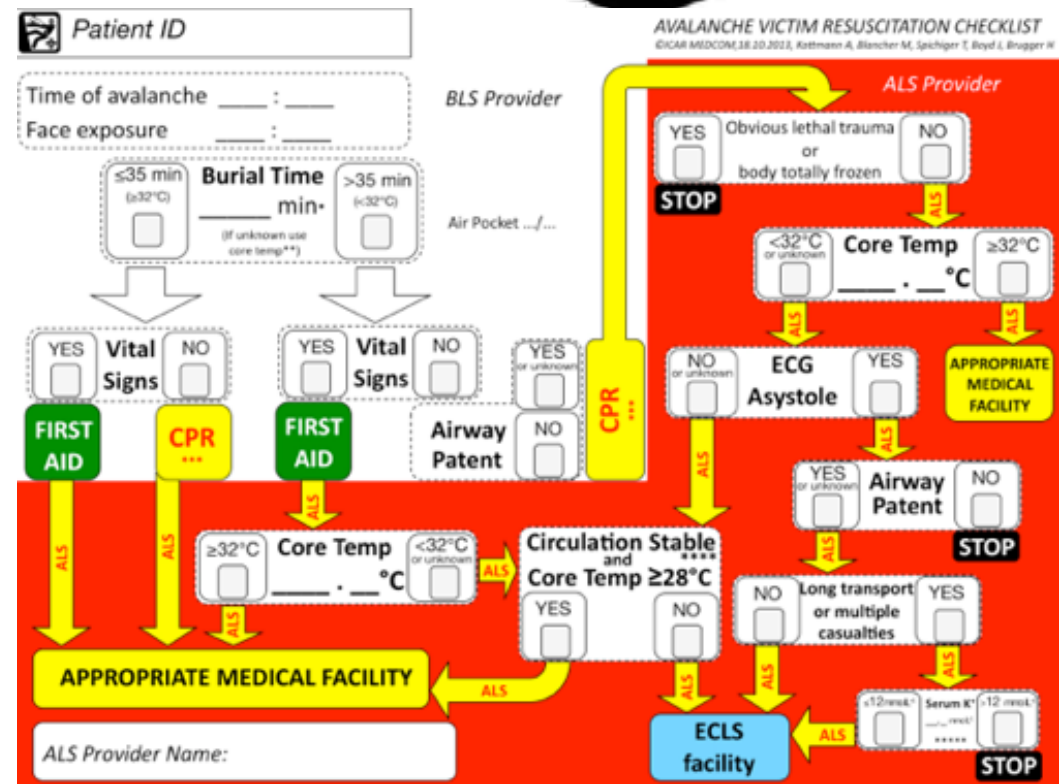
Patient ID

AVALANCHE VICTIM RESUSCITATION CHECKLIST
©ICAR MEDCOM,18.10.2013, Kottmann A, Blancher M, Spichiger T, Boyd J, Brugger H

Time of avalanche ____ : ____
Face exposure ____ : ____

BLS Provider

ALS Provider

≤35 min (≥32°C)
Burial Time
______ min*
(If unknown use core temp**)
>35 min (<32°C)

Air Pocket .../...

YES
Vital Signs
NO
FIRST AID
CPR ***

YES
Vital Signs
NO
FIRST AID

YES or unknown
Airway Patent
NO

CPR ***

YES
Obvious lethal trauma or body totally frozen
NO
STOP

ALS

<32°C or unknown
Core Temp
____ . __°C
≥32°C

ALS
ALS

APPROPRIATE MEDICAL FACILITY

NO or unknown
ECG Asystole
YES

ALS
ALS

YES or unknown
Airway Patent
NO
STOP

ALS
ALS
ALS

≥32°C
Core Temp
____ . __°C
<32°C or unknown

ALS

Circulation Stable and Core Temp ≥28°C ****
YES
NO

ALS

NO
Long transport or multiple casualties
YES

ALS

APPROPRIATE MEDICAL FACILITY

ALS

ALS
ALS
ALS

≤12 mmol/L
Serum K+
__ . __ mmol/L
*****
>12 mmol/L
STOP

ALS

ECLS facility

ALS Provider Name: